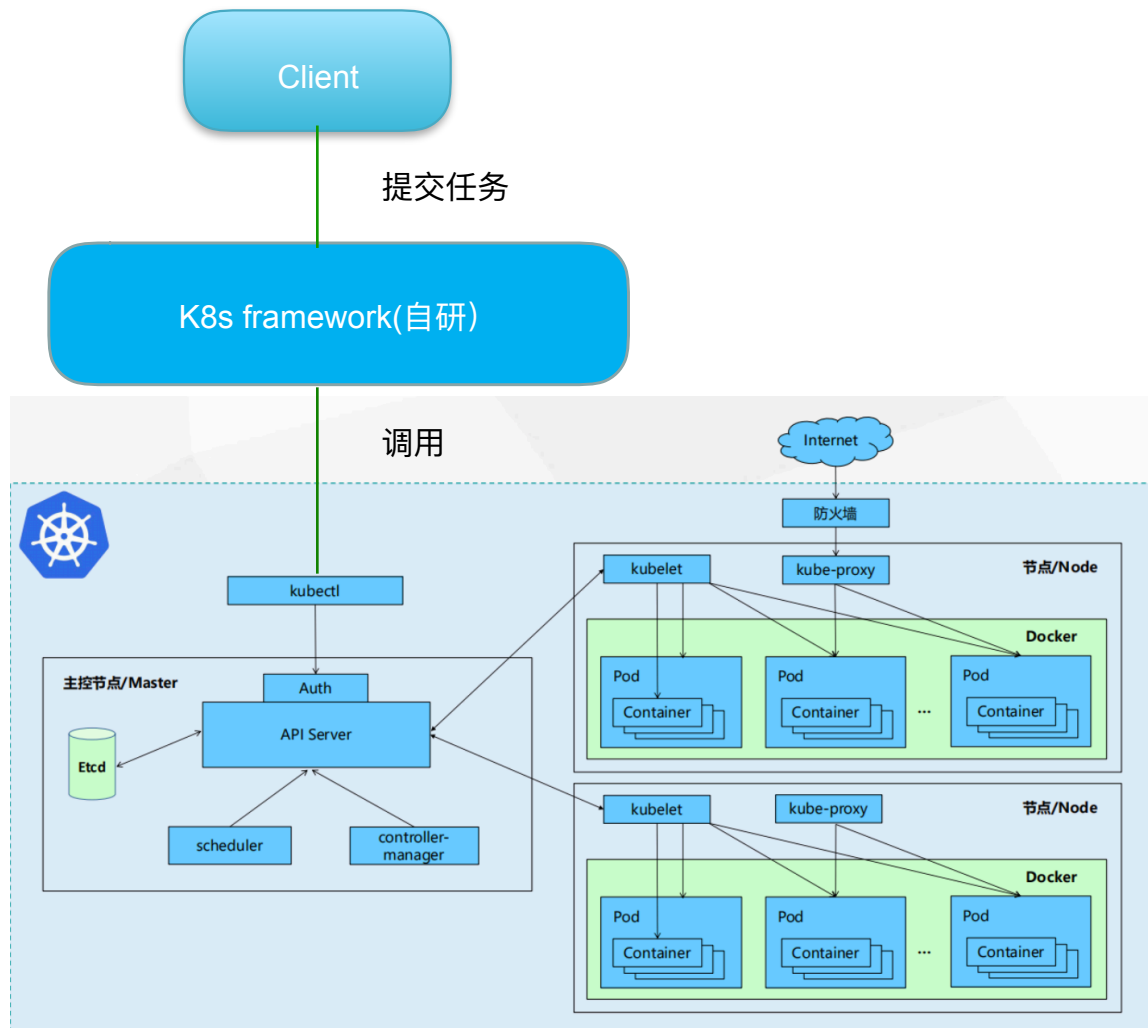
Client

提交任务

K8s framework(自研）

调用

Internet

防火墙

kubectl

主控节点/Master

Auth

API Server

Etcd

scheduler

controller-manager

kubelet

kube-proxy

节点/Node

Docker

Pod

Container

Pod

Container

...

Pod

Container

kubelet

kube-proxy

节点/Node

Docker

Pod

Container

Pod

Container

...

Pod

Container